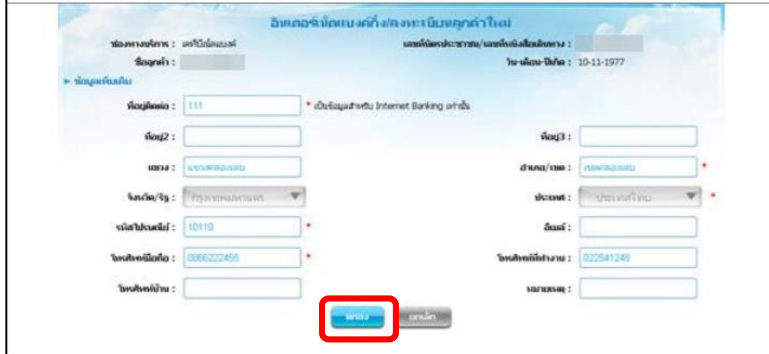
อินเตอร์เน็ตแบงค์กิ้ง/ลงทะเบียนลูกค้าใหม่

ช่องทางบริการ : เคพีบีอินเตอร์
เลขประจำตัวประชาชน/เลขที่หนังสือเดินทาง :
ชื่อลูกค้า :
วัน-เดือน-ปีเกิด : 10-11-1977

► ข้อมูลเพิ่มเติม

ที่อยู่ติดต่อ : 111
* เป็นข้อมูลสำหรับ Internet Banking เท่านั้น

ที่อยู่2 :
ที่อยู่3 :

แขวง : แขวงทดสอบ
อำเภอ/เขต : เขตทดสอบ *

จังหวัด/รัฐ : กรุงเทพมหานคร
ประเทศ : ประเทศไทย *

รหัสไปรษณีย์ : 10110 *
อีเมล์ :

โทรศัพท์มือถือ : 0866222455 *
โทรศัพท์ที่ทำงาน : 022541246

โทรศัพท์บ้าน :
หมายเหตุ :

ตกลง
ยกเลิก